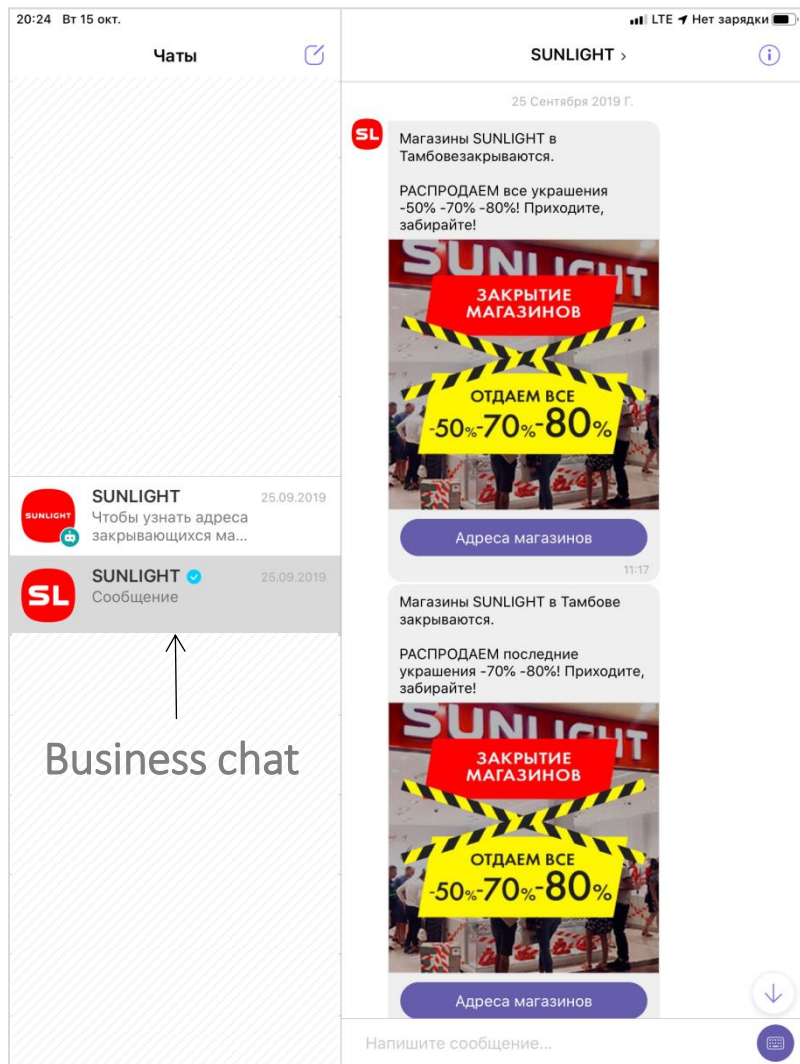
20:24 Вт 15 окт.

LTE Нет зарядки

Чаты

SUNLIGHT ›

25 Сентября 2019 Г.

SL

Магазины SUNLIGHT в Тамбовезакрываются.

РАСПРОДАЕМ все украшения -50% -70% -80%! Приходите, забирайте!

SUNLIGHT

ЗАКРЫТИЕ МАГАЗИНОВ

ОТДАЕМ ВСЕ -50% -70% -80%

Адреса магазинов

11:17

Магазины SUNLIGHT в Тамбове закрываются.

РАСПРОДАЕМ последние украшения -70% -80%! Приходите, забирайте!

SUNLIGHT

ЗАКРЫТИЕ МАГАЗИНОВ

ОТДАЕМ ВСЕ -50% -70% -80%

Адреса магазинов

SUNLIGHT

SUNLIGHT 25.09.2019
Чтобы узнать адреса закрывающихся ма...

SL

SUNLIGHT 25.09.2019
Сообщение

Business chat

Напишите сообщение...